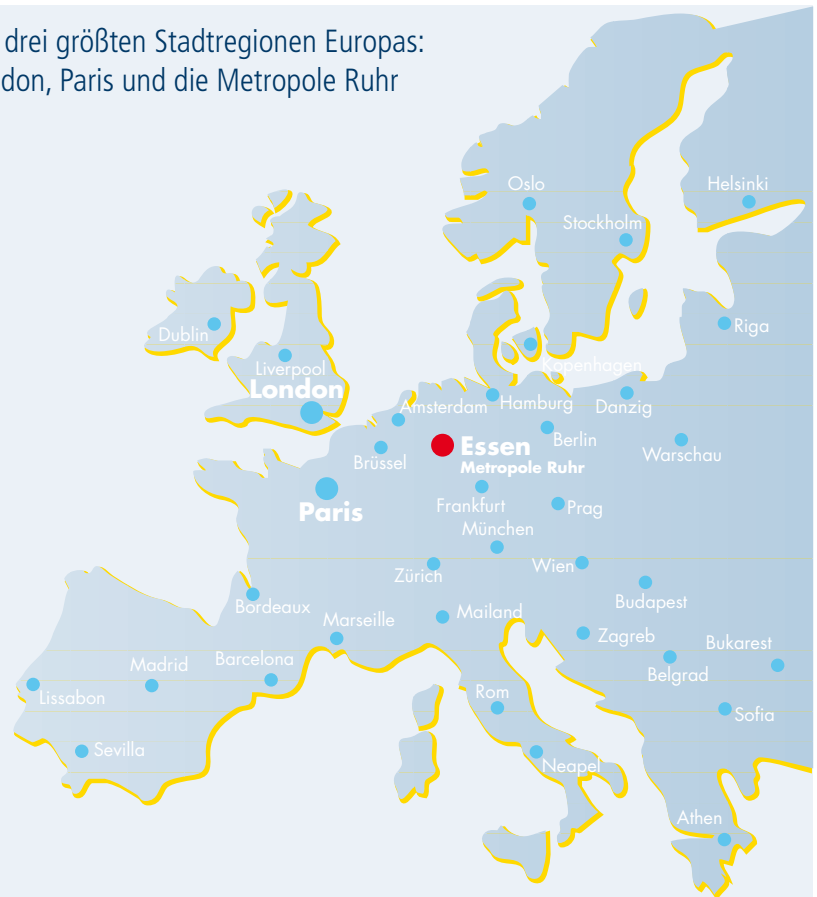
drei größten Stadtregionen Europas:
don, Paris und die Metropole Ruhr

Oslo
Helsinki
Stockholm
Dublin
Riga
Liverpool
Kopenhagen
London
Amsterdam
Hamburg
Danzig
Berlin
Essen
Metropole Ruhr
Brüssel
Warschau
Paris
Frankfurt
Prag
München
Zürich
Wien
Budapest
Bordeaux
Marseille
Mailand
Zagreb
Bukarest
Madrid
Barcelona
Belgrad
Lissabon
Rom
Sofia
Sevilla
Neapel
Athen